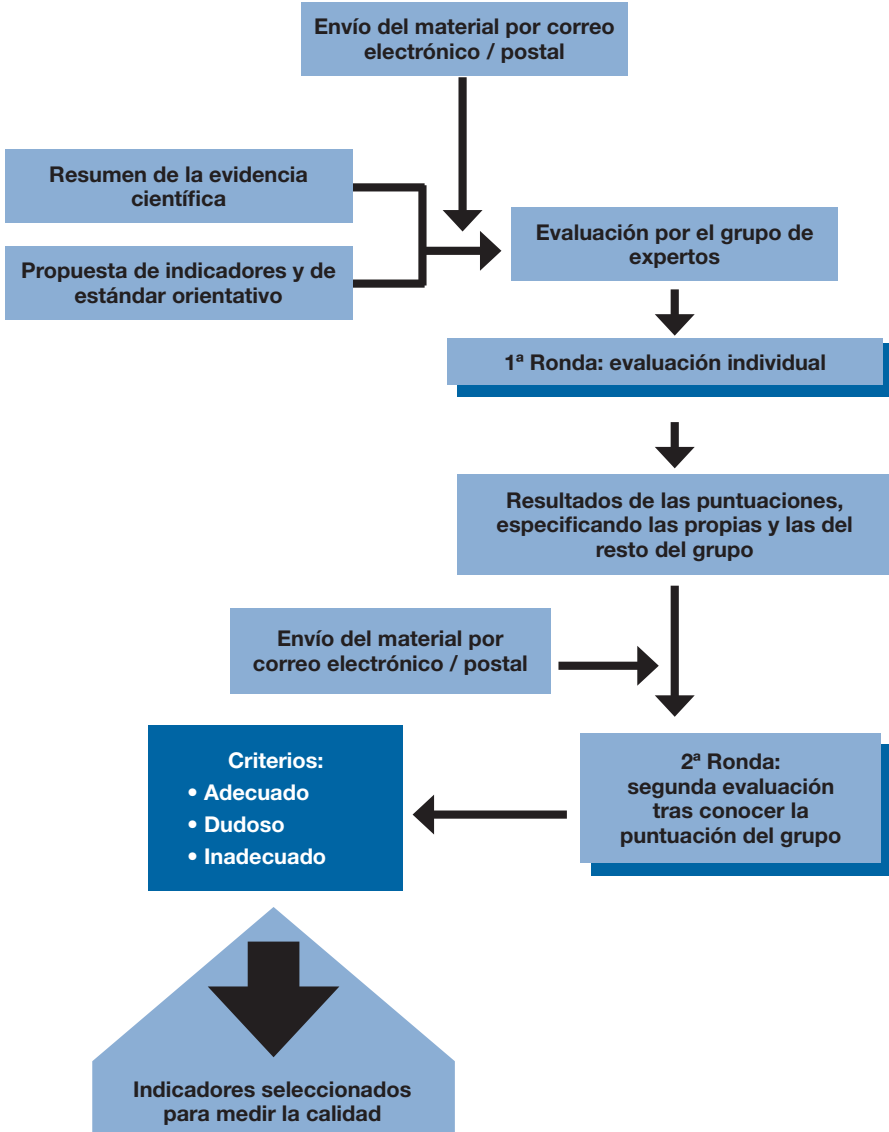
Envío del material por correo electrónico / postal

Resumen de la evidencia científica

Propuesta de indicadores y de estándar orientativo

Evaluación por el grupo de expertos

1ª Ronda: evaluación individual

Resultados de las puntuaciones, especificando las propias y las del resto del grupo

Envío del material por correo electrónico / postal

2ª Ronda: segunda evaluación tras conocer la puntuación del grupo

Criterios:
• Adecuado
• Dudoso
• Inadecuado

Indicadores seleccionados para medir la calidad